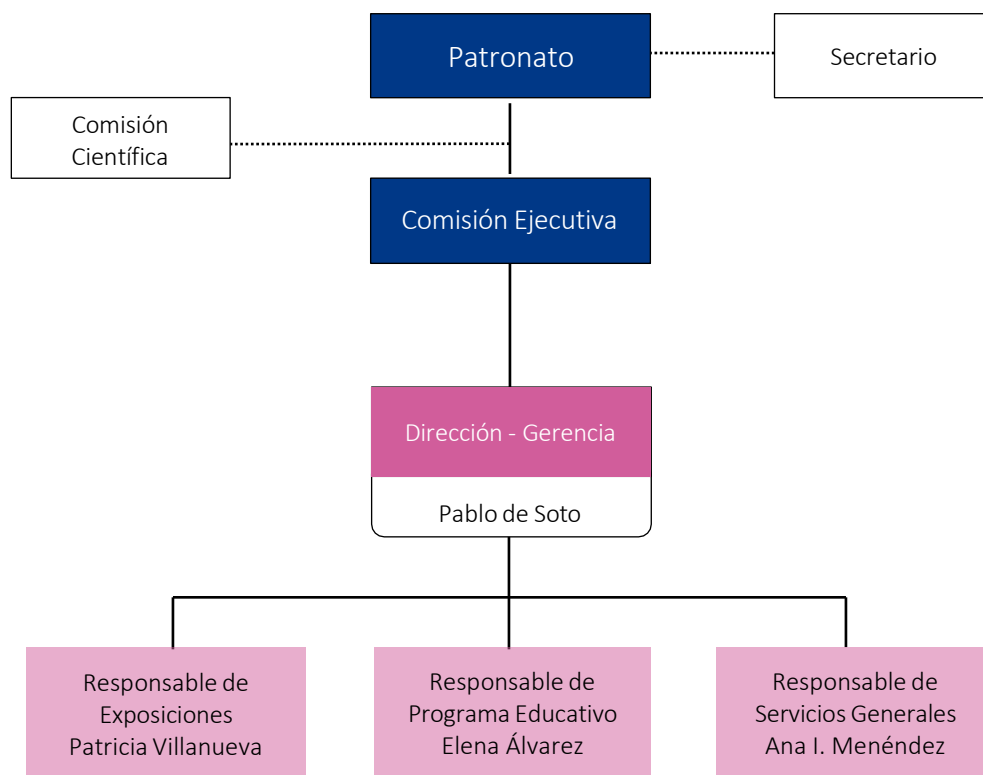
Patronato

Secretario

Comisión Científica

Comisión Ejecutiva

Dirección - Gerencia

Pablo de Soto

Responsable de Exposiciones Patricia Villanueva

Responsable de Programa Educativo Elena Álvarez

Responsable de Servicios Generales Ana I. Menéndez